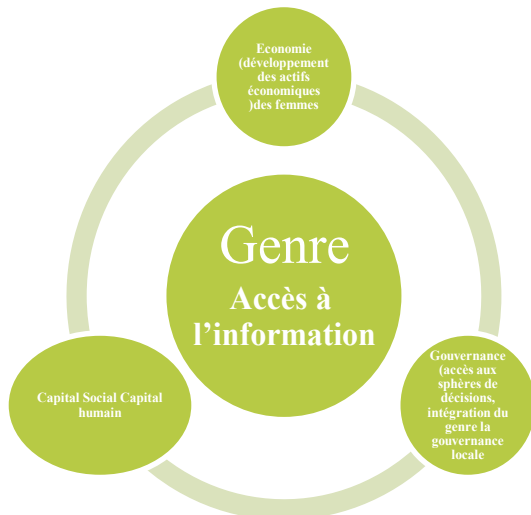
Economie (développement des actifs économiques )des femmes

Genre
Accès à l'information

Capital Social Capital humain

Gouvernance (accès aux sphères de décisions, intégration du genre la gouvernance locale